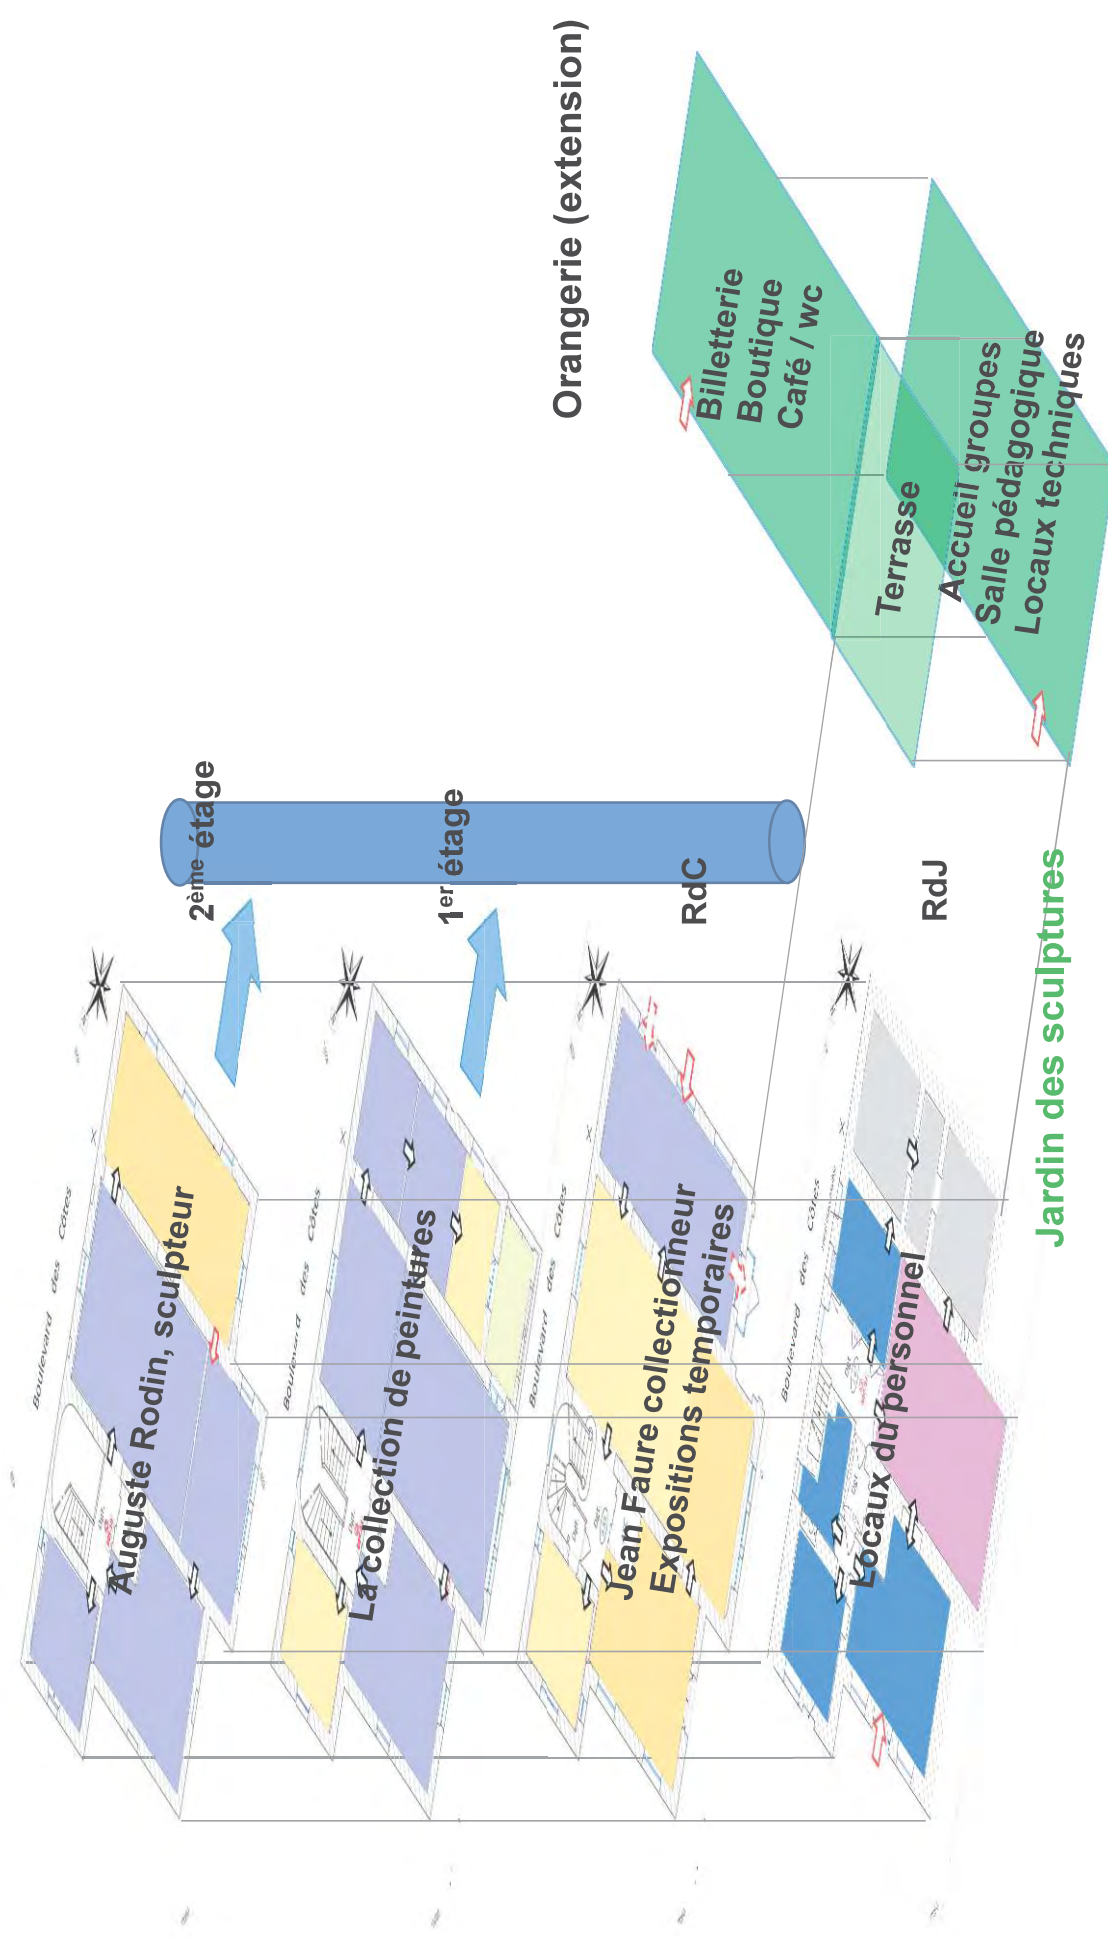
Orangerie (extension)

Billetterie
Boutique
Café / wc

Terrasse

Accueil groupes
Salle pédagogique
Locaux techniques

2ème étage

1er étage

RdC

RdJ

Jardin des sculptures

Auguste Rodin, sculpteur

La collection de peintures

Jean Faure collectionneur
Expositions temporaires

Locaux du personnel

Boulevard des Côtes

Boulevard des Côtes

Boulevard des Côtes

Boulevard des Côtes